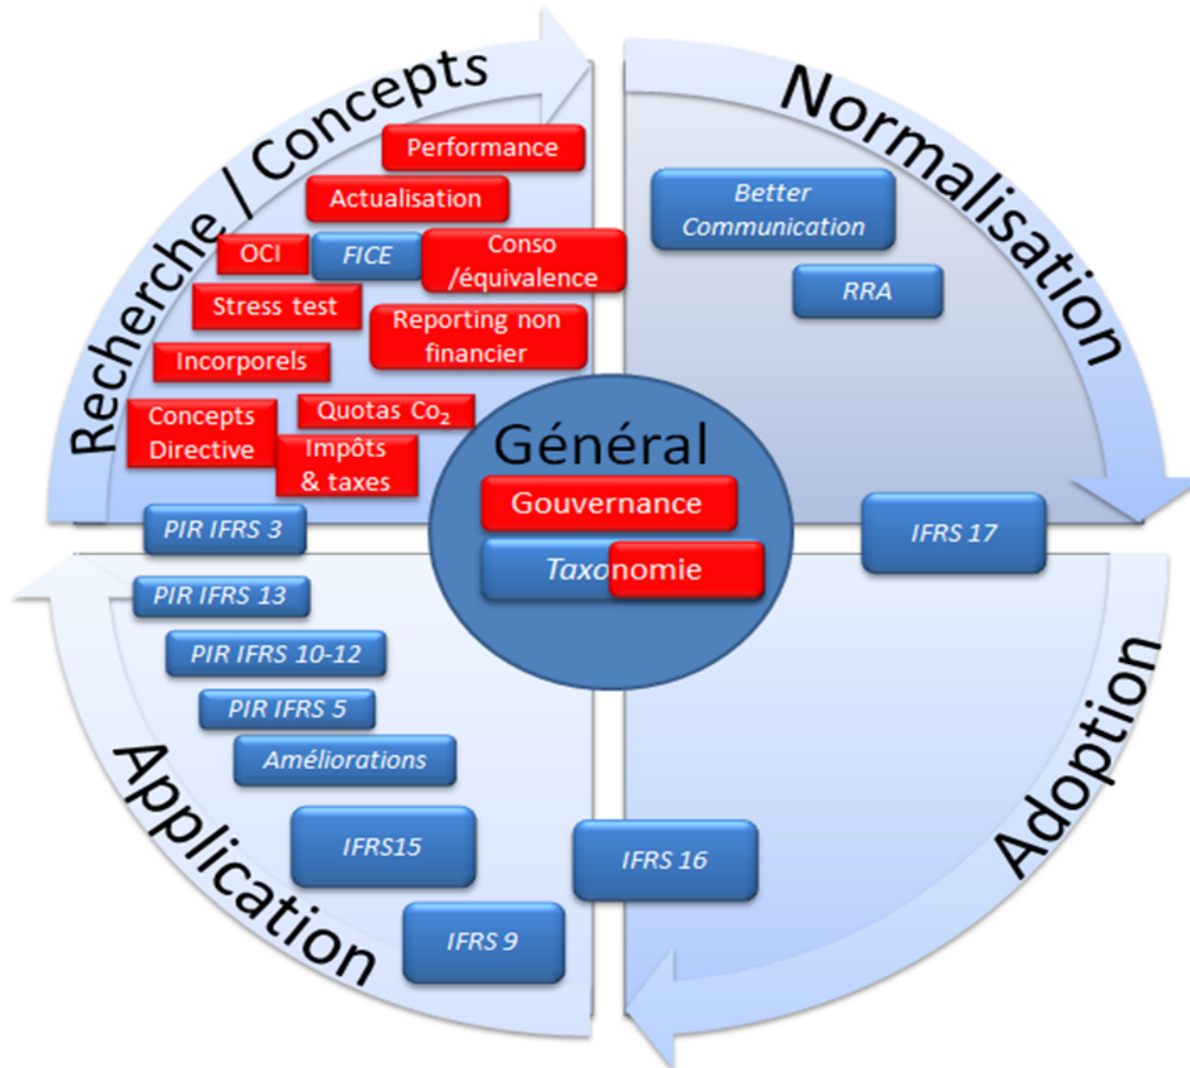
Recherche / Concepts

Performance

Actualisation

OCI

FICE

Conso /équivalence

Stress test

Reporting non financier

Incorporels

Concepts Directive

Quotas $Co_2$

Impôts & taxes

Normalisation

Better Communication

RRA

Général

Gouvernance

Taxonomie

IFRS 17

PIR IFRS 3

PIR IFRS 13

PIR IFRS 10-12

PIR IFRS 5

Améliorations

IFRS15

IFRS 9

IFRS 16

Application

Adoption